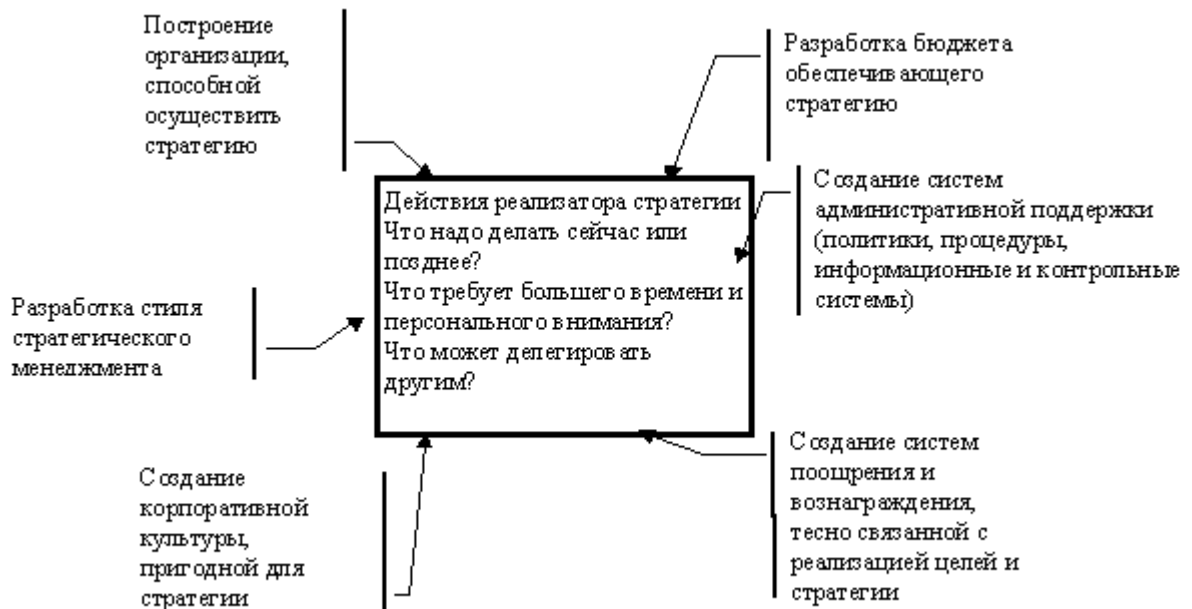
Построение организации, способной осуществить стратегию

Разработка бюджета обеспечивающего стратегию

Действия реализатора стратегии
Что надо делать сейчас или позднее?
Что требует большего времени и персонального внимания?
Что может делегировать другим?

Создание систем административной поддержки (политики, процедуры, информационные и контрольные системы)

Разработка стиля стратегического менеджмента

Создание корпоративной культуры, пригодной для стратегии

Создание систем поощрения и вознаграждения, тесно связанной с реализацией целей и стратегии